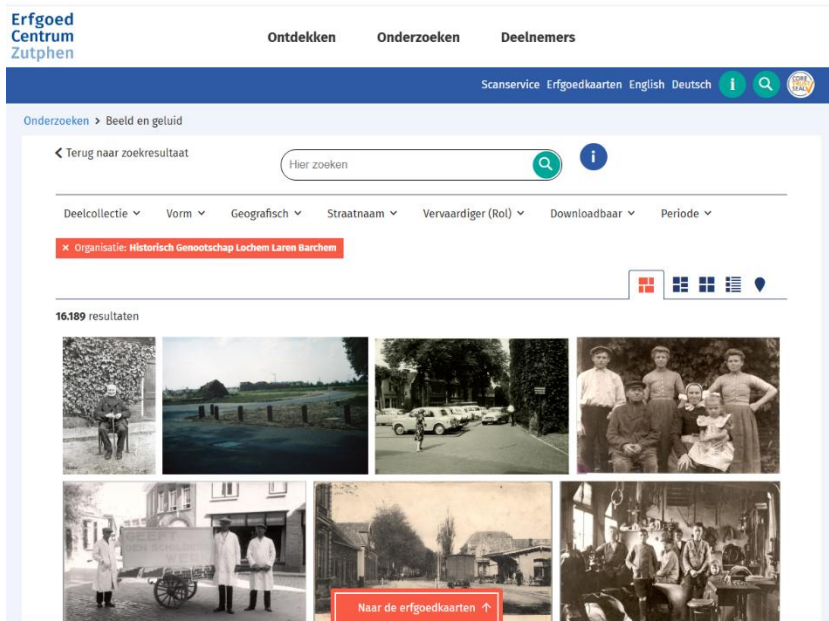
Erfgoed Centrum Zutphen

Ontdekken Onderzoeken Deelnemers

Scanservice Erfgoedkaarten English Deutsch

Onderzoeken > Beeld en geluid

< Terug naar zoekresultaat

Hier zoeken

Deelcollectie Vorm Geografisch Straatnaam Vervaardiger (Rol) Downloadbaar Periode

× Organisatie: Historisch Genootschap Lochem Laren Barchem

16.189 resultaten

Naar de erfgoedkaarten ↑